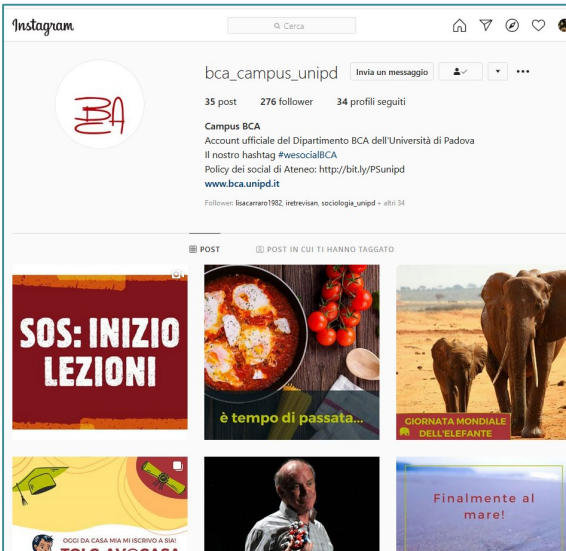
Instagram

Cerca

BCA

bca_campus_unipd

Invia un messaggio

35 post 276 follower 34 profili seguiti

Campus BCA
Account ufficiale del Dipartimento BCA dell'Università di Padova
Il nostro hashtag #wesocialBCA
Policy dei social di Ateneo: http://bit.ly/PSunipd
www.bca.unipd.it

Follower: lisacarraro1982, iretrevisan, sociologia_unipd + altri 34

POST POST IN CUI TI HANNO TAGGATO

SOS: INIZIO LEZIONI

è tempo di passata...

GIORNATA MONDIALE DELL'ELEFANTE

OGGI DA CASA MIA MI ISCRIVO A SIA!

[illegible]

Finalmente al mare!